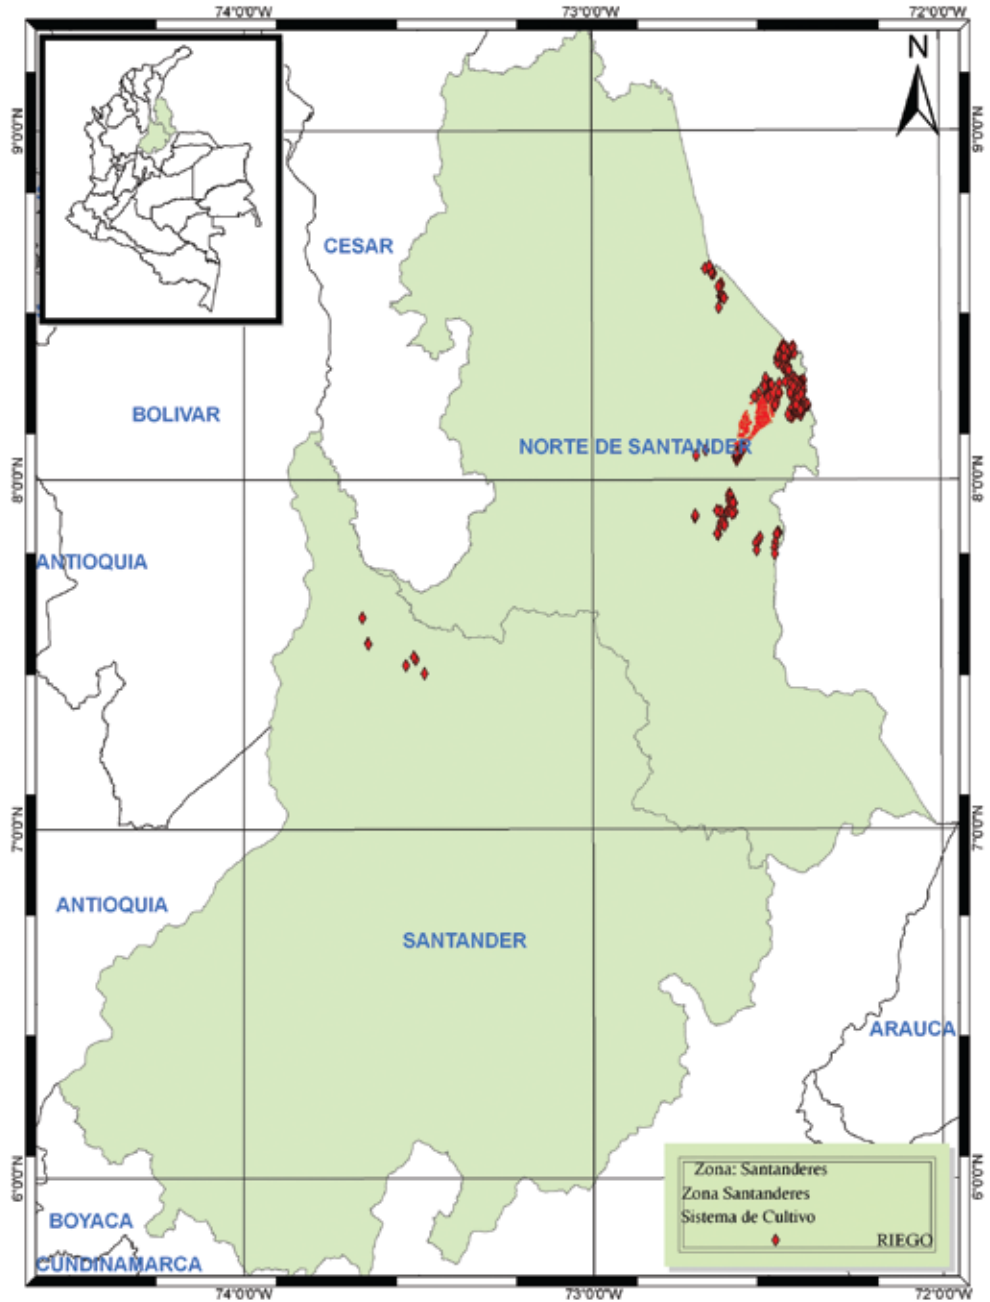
74°0'0"W
73°0'0"W
72°0'0"W
N
9°0'0"N
9°0'0"N
CESAR
BOLIVAR
NORTE DE SANTANDER
8°0'0"N
8°0'0"N
ANTIOQUIA
7°0'0"N
7°0'0"N
ANTIOQUIA
SANTANDER
ARAUCA
6°0'0"N
6°0'0"N
BOYACA
CUNDINAMARCA
Zona: Santanderes
Zona Santanderes
Sistema de Cultivo
RIEGO
74°0'0"W
73°0'0"W
72°0'0"W